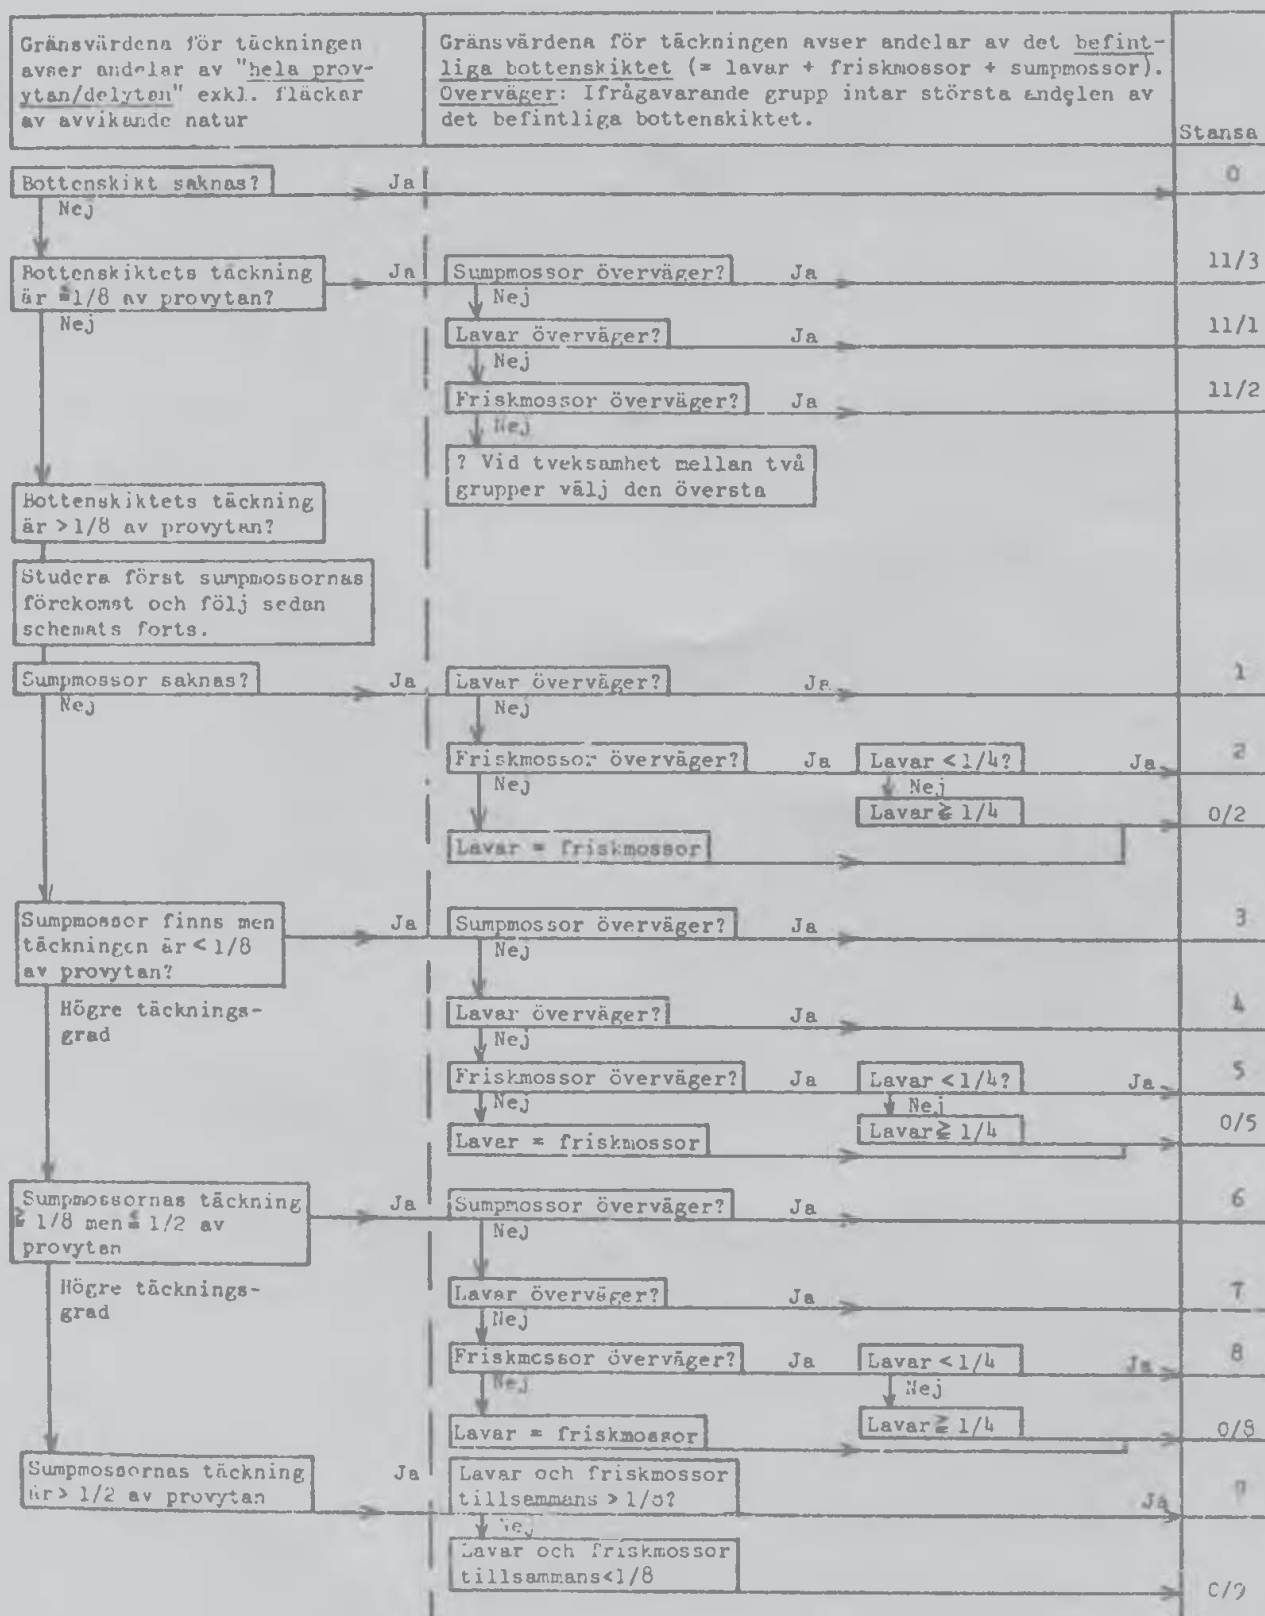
Gränsvärdena för täckningen avser andelar av "hela provytan/delytan" exkl. fläckar av avvikande natur

Gränsvärdena för täckningen avser andelar av det befintliga bottenskiktet (= lavar + friskmossor + sumpmossor). Överväger: Ifrågavarande grupp intar största andelen av det befintliga bottenskiktet.

Stansa

Bottenskikt saknas? Ja 0
Nej

Bottenskiktets täckning är $\leq$1/8 av provytan? Ja
Nej

Sumpmossor överväger? Ja 11/3
Nej
Lavar överväger? Ja 11/1
Nej
Friskmossor överväger? Ja 11/2
Nej
? Vid tveksamhet mellan två grupper välj den översta

Bottenskiktets täckning är >1/8 av provytan?

Studera först sumpmossornas förekomst och följ sedan schemats forts.

Sumpmossor saknas? Ja
Nej

Lavar överväger? Ja 1
Nej
Friskmossor överväger? Ja
Nej
Lavar < 1/4? Ja 2
Nej
Lavar $\geq$ 1/4 0/2
Lavar = friskmossor

Sumpmossor finns men täckningen är < 1/8 av provytan? Ja
Högre täckningsgrad

Sumpmossor överväger? Ja 3
Nej
Lavar överväger? Ja 4
Nej
Friskmossor överväger? Ja
Nej
Lavar < 1/4? Ja 5
Nej
Lavar $\geq$ 1/4 0/5
Lavar = friskmossor

Sumpmossornas täckning $\geq$ 1/8 men $\leq$ 1/2 av provytan Ja
Högre täckningsgrad

Sumpmossor överväger? Ja 6
Nej
Lavar överväger? Ja 7
Nej
Friskmossor överväger? Ja
Nej
Lavar < 1/4 Ja 8
Nej
Lavar $\geq$ 1/4 0/8
Lavar = friskmossor

Sumpmossornas täckning är > 1/2 av provytan Ja

Lavar och friskmossor tillsammans > 1/8? Ja 9
Nej
Lavar och friskmossor tillsammans<1/8 0/9